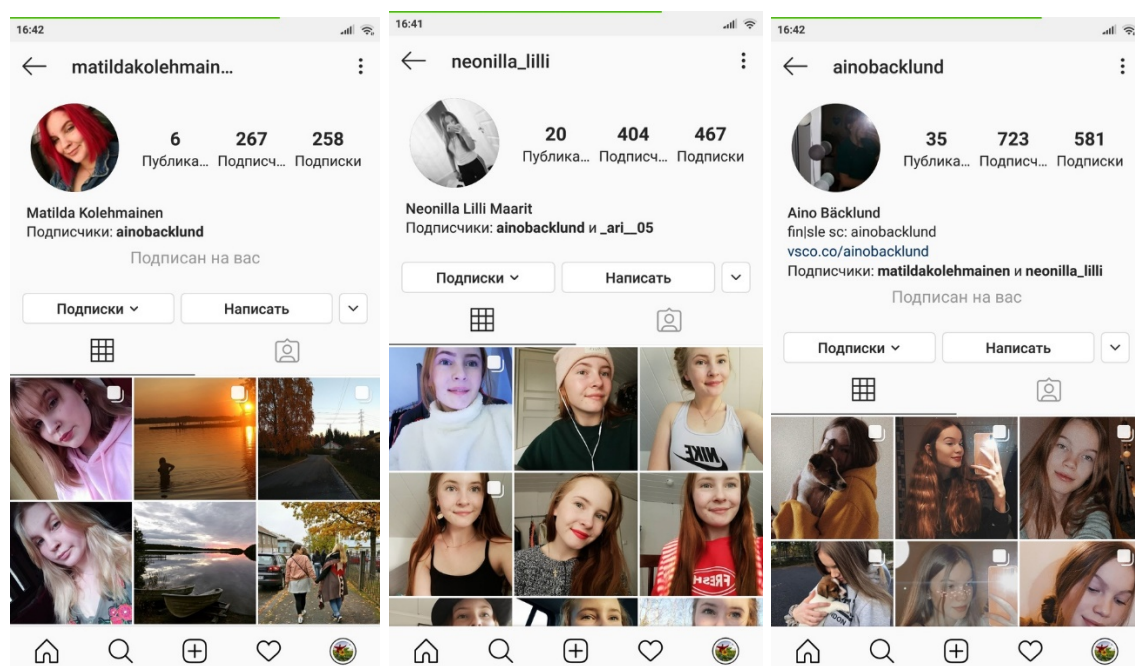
16:42

matildakolehmain...

6 Публика...
267 Подписч...
258 Подписки

Matilda Kolehmainen
Подписчики: ainobacklund

Подписан на вас

Подписки
Написать

16:41

neonilla_lilli

20 Публика...
404 Подписч...
467 Подписки

Neonilla Lilli Maarit
Подписчики: ainobacklund и _ari__05

Подписки
Написать

NIKE

FRESH

16:42

ainobacklund

35 Публика...
723 Подписч...
581 Подписки

Aino Bäcklund
fin|sle sc: ainobacklund
vsco.co/ainobacklund
Подписчики: matildakolehmainen и neonilla_lilli

Подписан на вас

Подписки
Написать